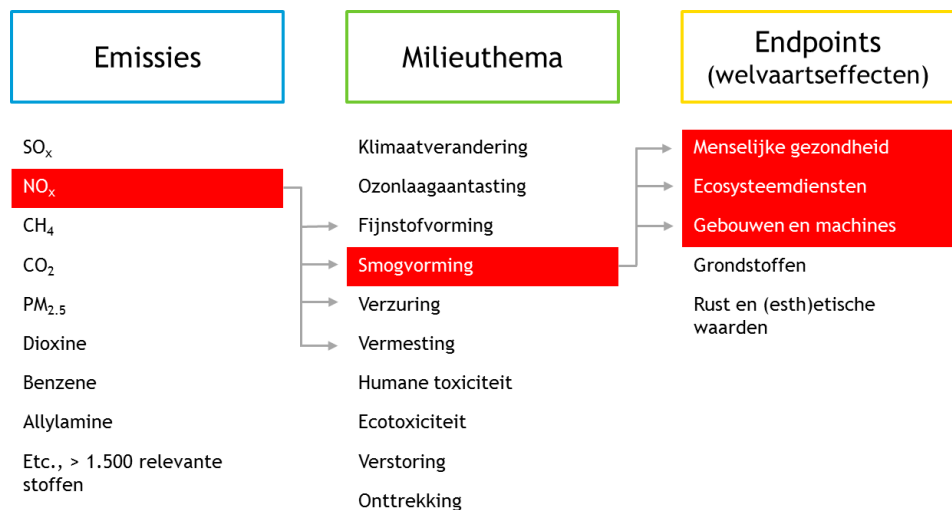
Emissies

$SO_x$

$NO_x$

$CH_4$

$CO_2$

$PM_{2.5}$

Dioxine

Benzene

Allylamine

Etc., > 1.500 relevante stoffen

Milieuthema

Klimaatverandering

Ozonlaagaantasting

Fijnstofvorming

Smogvorming

Verzuring

Vermesting

Humane toxiciteit

Ecotoxiciteit

Verstoring

Onttrekking

Endpoints
(welvaartseffecten)

Menselijke gezondheid

Ecosysteemdiensten

Gebouwen en machines

Grondstoffen

Rust en (esth)etische waarden